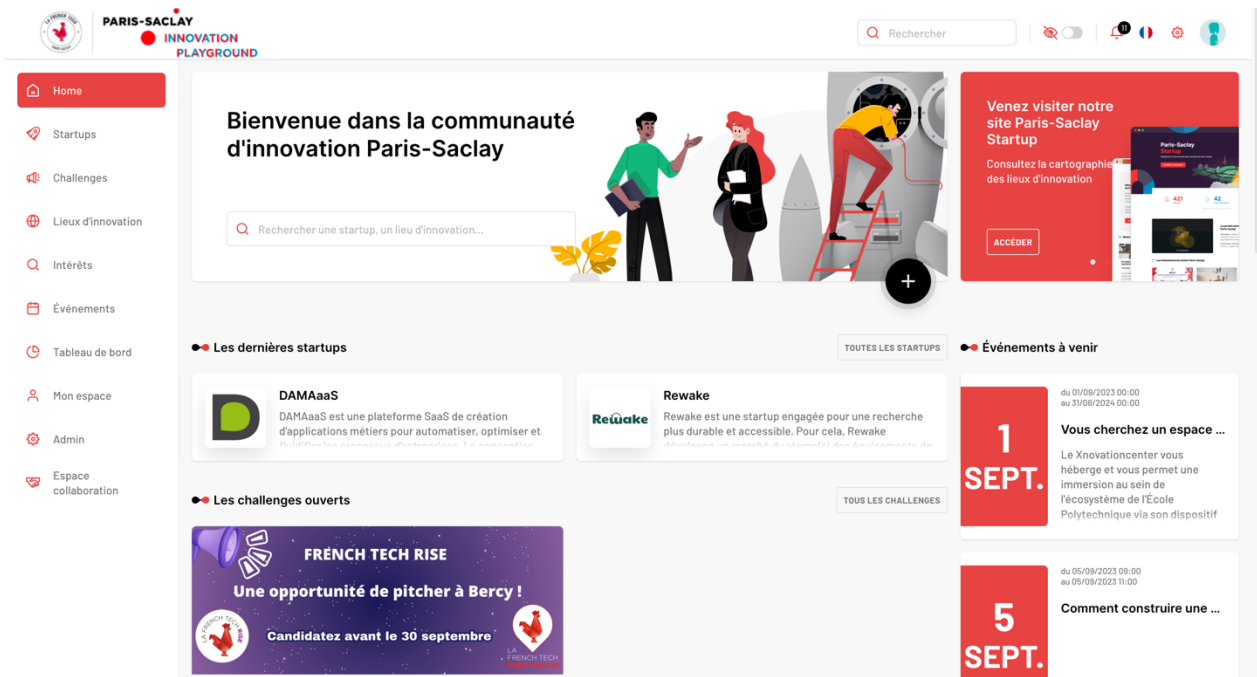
PARIS-SACLAY
INNOVATION
PLAYGROUND

Rechercher

11

Home
Startups
Challenges
Lieux d'innovation
Intérêts
Événements
Tableau de bord
Mon espace
Admin
Espace collaboration

Bienvenue dans la communauté d'innovation Paris-Saclay

Rechercher une startup, un lieu d'innovation...

+

Venez visiter notre site Paris-Saclay Startup

Consultez la cartographie des lieux d'innovation

ACCÉDER

Les dernières startups

TOUTES LES STARTUPS

DAMAaaS
DAMAaaS est une plateforme SaaS de création d'applications métiers pour automatiser, optimiser et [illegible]

Rewake
Rewake est une startup engagée pour une recherche plus durable et accessible. Pour cela, Rewake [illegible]

Les challenges ouverts

TOUS LES CHALLENGES

FRENCH TECH RISE
Une opportunité de pitcher à Bercy !
Candidatez avant le 30 septembre

Événements à venir

du 01/09/2023 00:00
au 31/08/2024 00:00
1 SEPT.
Vous cherchez un espace ...
Le Xnovationcenter vous héberge et vous permet une immersion au sein de l'écosystème de l'École Polytechnique via son dispositif

du 05/09/2023 09:00
au 05/09/2023 11:00
5 SEPT.
Comment construire une ...